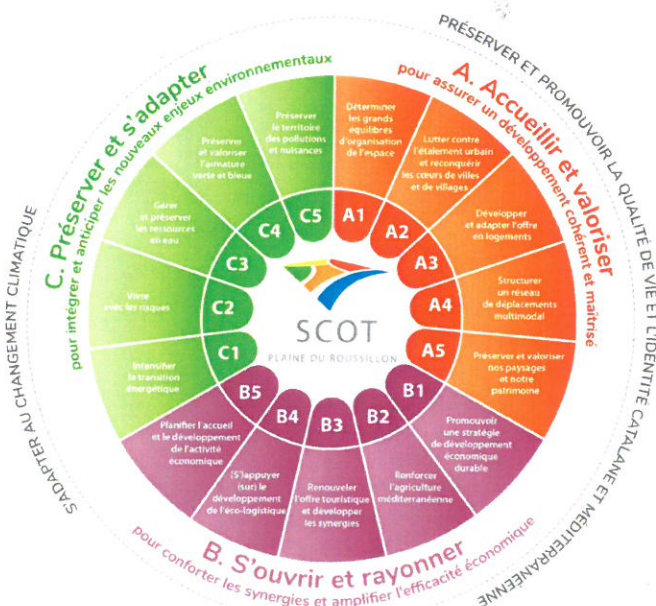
PRÉSERVER ET PROMOUVOIR LA QUALITÉ DE VIE ET L'IDENTITÉ CATALANE ET MÉDITERRANÉENNE

S'ADAPTER AU CHANGEMENT CLIMATIQUE

A. Accueillir et valoriser
pour assurer un développement cohérent et maîtrisé

A1
Déterminer les grands équilibres d'organisation de l'espace

A2
Lutter contre l'étalement urbain et reconquérir les cœurs de villes et de villages

A3
Développer et adapter l'offre en logements

A4
Structurer un réseau de déplacements multimodal

A5
Préserver et valoriser nos paysages et notre patrimoine

B. S'ouvrir et rayonner
pour conforter les synergies et amplifier l'efficacité économique

B1
Promouvoir une stratégie de développement économique durable

B2
Renforcer l'agriculture méditerranéenne

B3
Renouveler l'offre touristique et développer les synergies

B4
(S')appuyer (sur) le développement de l'éco-logistique

B5
Planifier l'accueil et le développement de l'activité économique

C. Préserver et s'adapter
pour intégrer et anticiper les nouveaux enjeux environnementaux

C1
Intensifier la transition énergétique

C2
Vivre avec les risques

C3
Gérer et préserver les ressources en eau

C4
Préserver et valoriser l'armature verte et bleue

C5
Préserver le territoire des pollutions et nuisances

SCOT
PLAINE DU ROUSSILLON